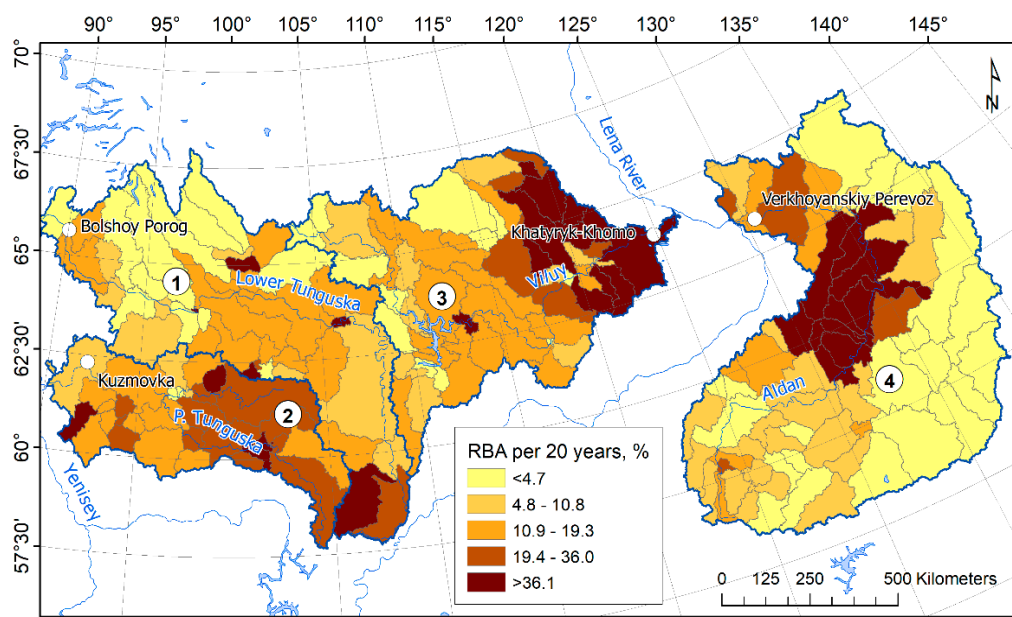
90° 95° 100° 105° 110° 115° 120° 125° 130° 135° 140° 145°

70°
67°30'
65°
62°30'
60°
57°30'

N

Lena River

Bolshoy Porog

Khatyryk-Khomo

Verkhoyanskiy Perevoz

1

Lower Tunguska

Vilyuy

3

Kuzmovka

2

P. Tunguska

Aldan

4

Yenisey

RBA per 20 years, %
<4.7
4.8 - 10.8
10.9 - 19.3
19.4 - 36.0
>36.1

0 125 250 500 Kilometers